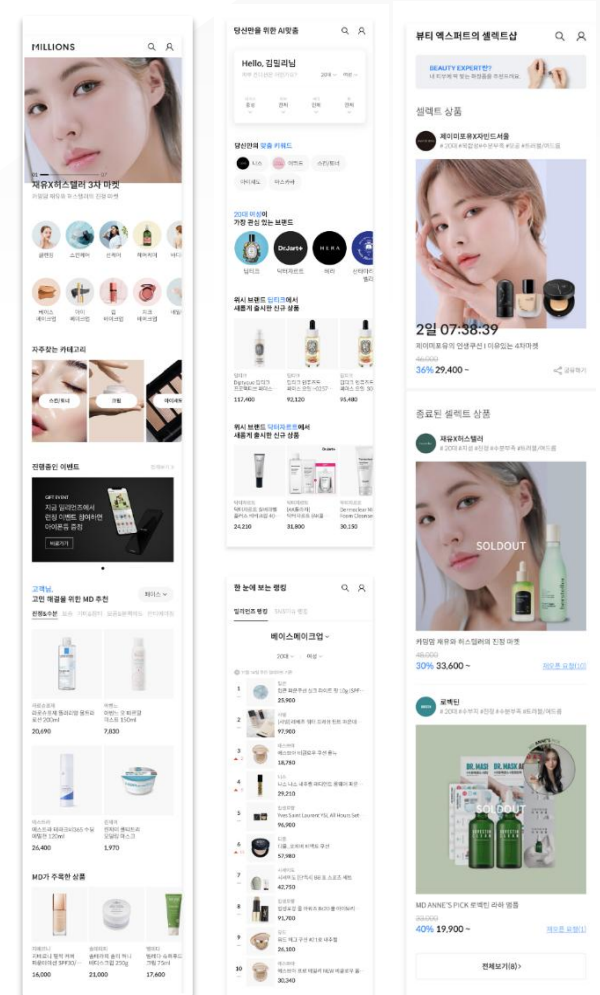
MILLIONS

재유X히스텔러 3차 마켓

자주찾는 카테고리

스킨케어

진행중인 이벤트

GIFT EVENT
지금 밀리언즈에서
런칭 이벤트 참여하면
아이폰을 증정

고객님,
고민 해결을 위한 MD 추천

20,690
7,830
26,400
1,970

MD가 주목한 상품

16,000
21,000
17,600

당신만을 위한 AI맞춤

Hello, 김밀리님

당신만의 맞춤 키워드

20대 여성이
가장 관심 있는 브랜드

딥티크
닥터자르트
헤라

뷰시 브랜드 딥티크에서
새롭게 출시한 신규 상품

117,400
92,120
95,480

뷰시 브랜드 닥터자르트에서
새롭게 출시한 신규 상품

24,210
31,800
30,150

한 눈에 보는 랭킹

베이스메이크업

25,900
97,900
18,750
29,210
96,900
57,900
42,750
91,700
26,100
30,340

뷰티 엑스퍼트의 셀렉트샵

BEAUTY EXPERT란?

셀렉트 상품

제이미포유X자빈드서울

2일 07:38:39
46,000
36% 29,400 ~

종료된 셀렉트 상품

재유X히스텔러

SOLDOUT

48,000
30% 33,600 ~

로벡틴

SOLDOUT

MD ANNE'S PICK 로벡틴 라아 병풍
33,000
40% 19,900 ~

전체보기(8)>